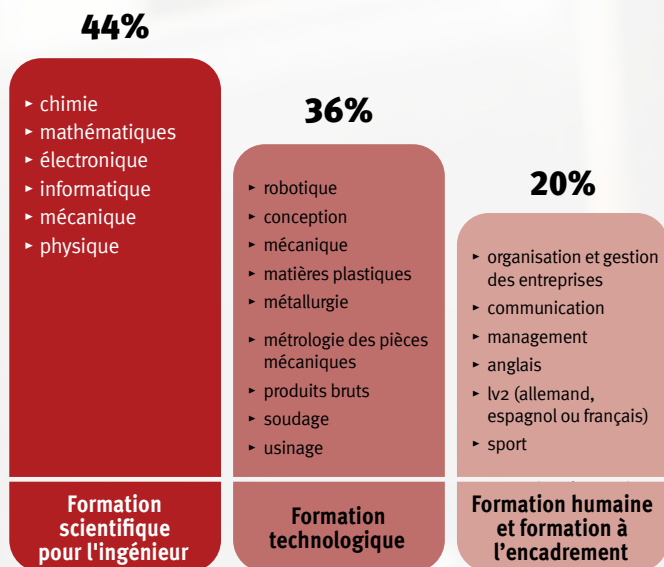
44%

- chimie
- mathématiques
- électronique
- informatique
- mécanique
- physique

Formation scientifique pour l'ingénieur

36%

- robotique
- conception
- mécanique
- matières plastiques
- métallurgie
- métrologie des pièces mécaniques
- produits bruts
- soudage
- usinage

Formation technologique

20%

- organisation et gestion des entreprises
- communication
- management
- anglais
- lv2 (allemand, espagnol ou français)
- sport

Formation humaine et formation à l’encadrement